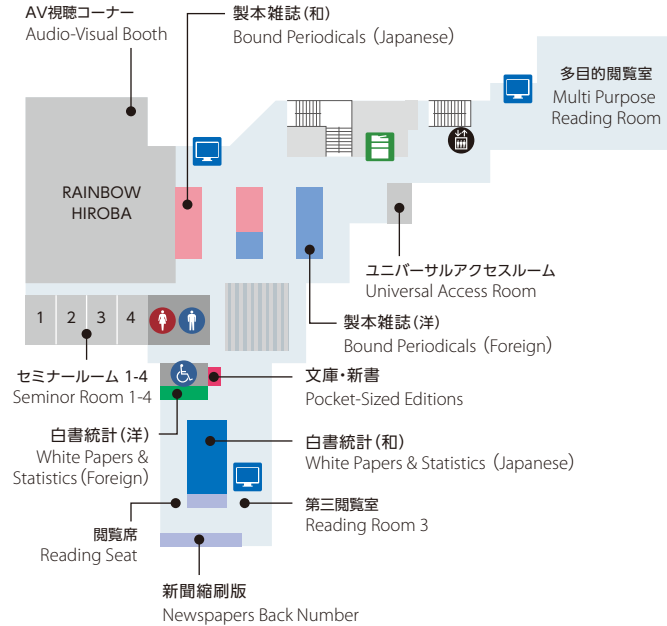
AV視聴コーナー
Audio-Visual Booth

製本雑誌（和）
Bound Periodicals（Japanese）

多目的閲覧室
Multi Purpose
Reading Room

RAINBOW
HIROBA

ユニバーサルアクセスルーム
Universal Access Room

1 2 3 4

製本雑誌（洋）
Bound Periodicals（Foreign）

セミナールーム 1-4
Seminor Room 1-4

文庫・新書
Pocket-Sized Editions

白書統計（洋）
White Papers &
Statistics（Foreign）

白書統計（和）
White Papers & Statistics（Japanese）

第三閲覧室
Reading Room 3

閲覧席
Reading Seat

新聞縮刷版
Newspapers Back Number